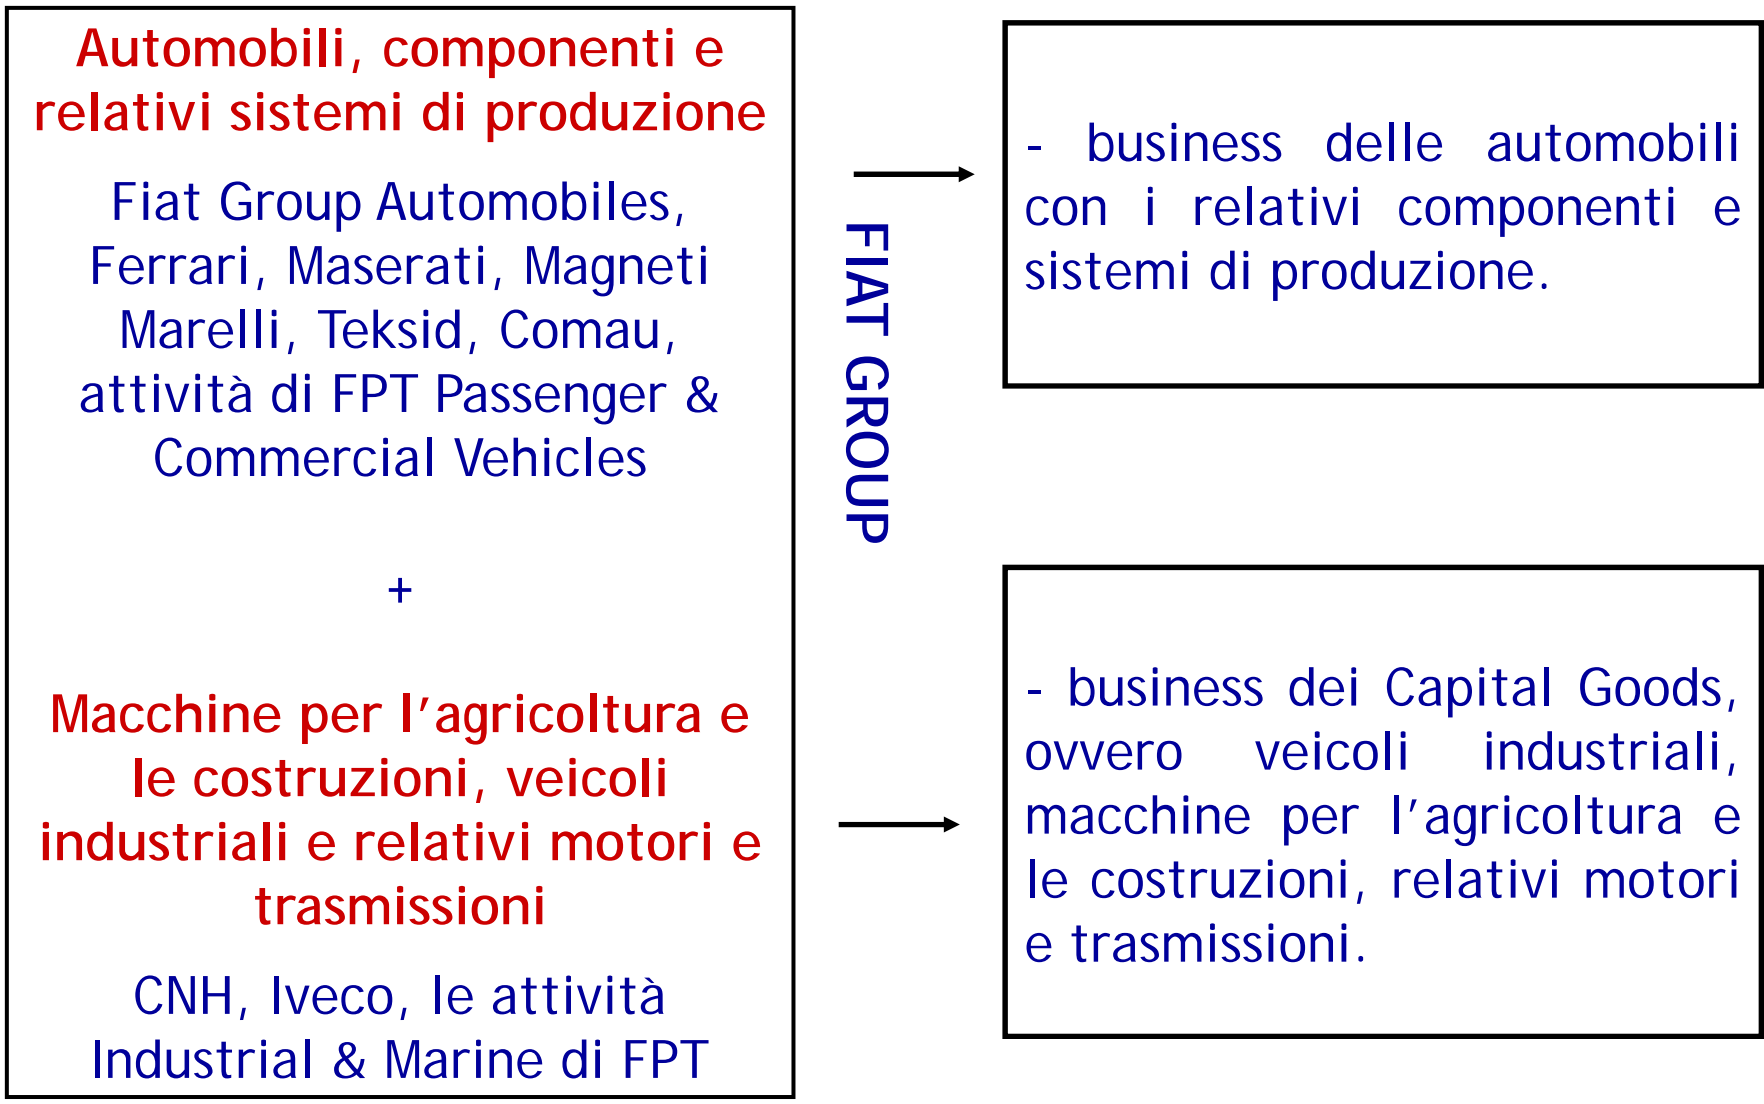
Automobili, componenti e relativi sistemi di produzione

Fiat Group Automobiles, Ferrari, Maserati, Magneti Marelli, Teksid, Comau, attività di FPT Passenger & Commercial Vehicles

+

Macchine per l'agricoltura e le costruzioni, veicoli industriali e relativi motori e trasmissioni

CNH, Iveco, le attività Industrial & Marine di FPT

FIAT GROUP

- business delle automobili con i relativi componenti e sistemi di produzione.

- business dei Capital Goods, ovvero veicoli industriali, macchine per l'agricoltura e le costruzioni, relativi motori e trasmissioni.